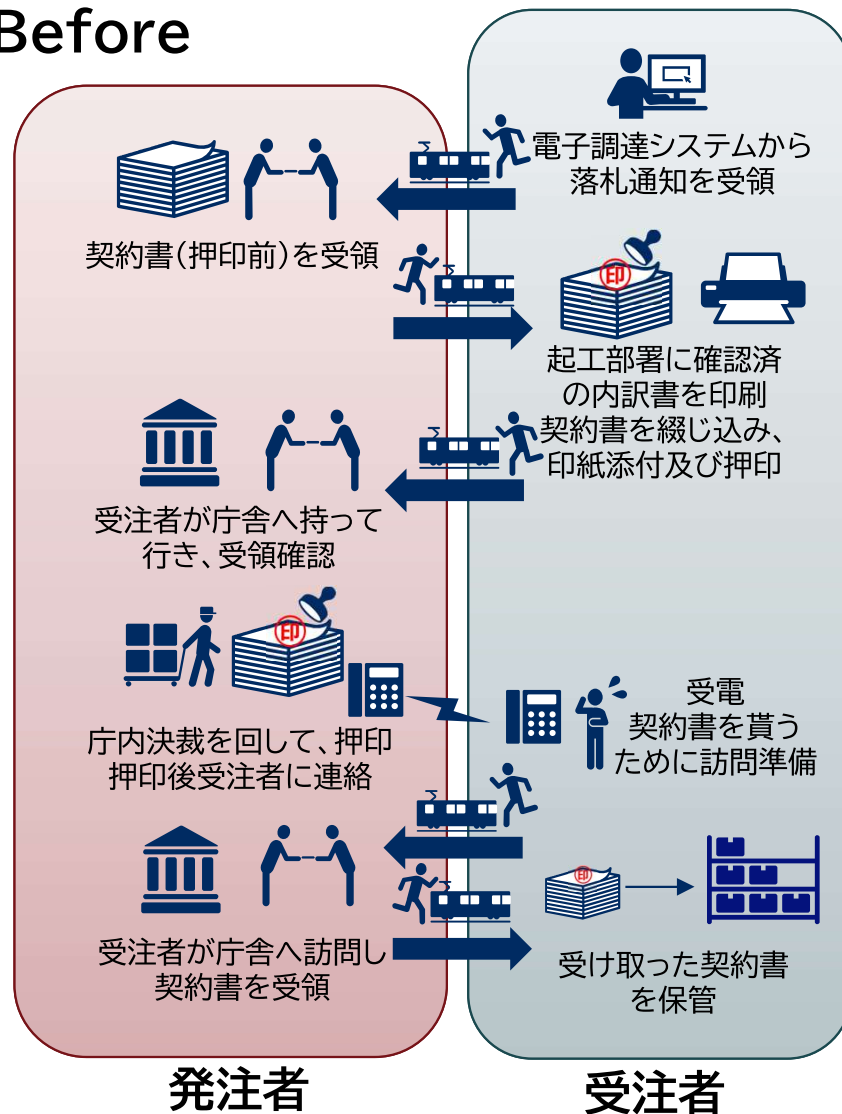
Before

電子調達システムから落札通知を受領

契約書(押印前)を受領

印

起工部署に確認済の内訳書を印刷 契約書を綴じ込み、印紙添付及び押印

受注者が庁舎へ持って行き、受領確認

印

受電 契約書を貰うために訪問準備

庁内決裁を回して、押印 押印後受注者に連絡

印

受注者が庁舎へ訪問し契約書を受領

受け取った契約書を保管

発注者

受注者